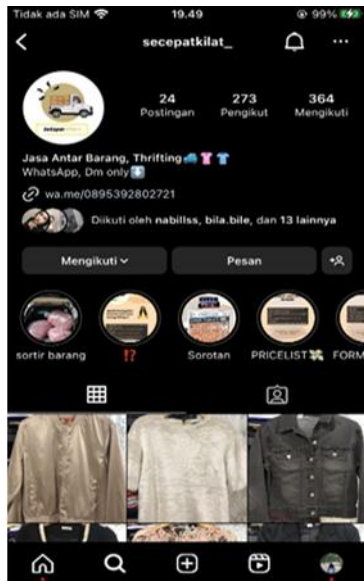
Tidak ada SIM 19.49 99%

secepatkilat_

24 Postingan
273 Pengikut
364 Mengikuti

Jasa Antar Barang, Thrifting🚛👚👕
WhatsApp, Dm only⬇️

wa.me/0895392802721

Diikuti oleh nabillss, bila.bile, dan 13 lainnya

Mengikuti
Pesan

sortir barang
⁉️
Sorotan
PRICELIST
FORM